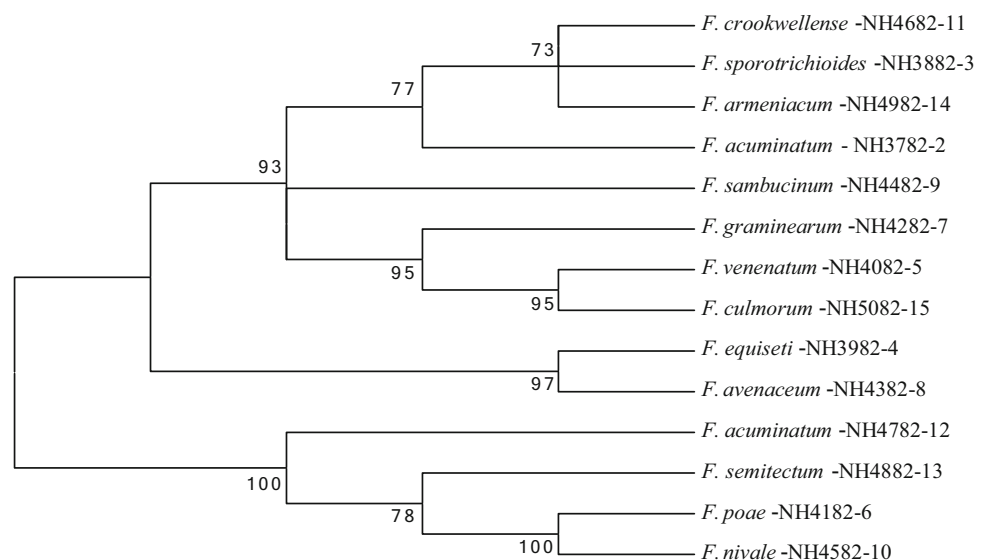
F. crookwellense -NH4682-11
73
F. sporotrichioides -NH3882-3
77
F. armeniacum -NH4982-14
F. acuminatum - NH3782-2
93
F. sambucinum -NH4482-9
F. graminearum -NH4282-7
95
F. venenatum -NH4082-5
95
F. culmorum -NH5082-15
F. equiseti -NH3982-4
97
F. avenaceum -NH4382-8
F. acuminatum -NH4782-12
100
F. semitectum -NH4882-13
78
F. poae -NH4182-6
100
F. nivale -NH4582-10